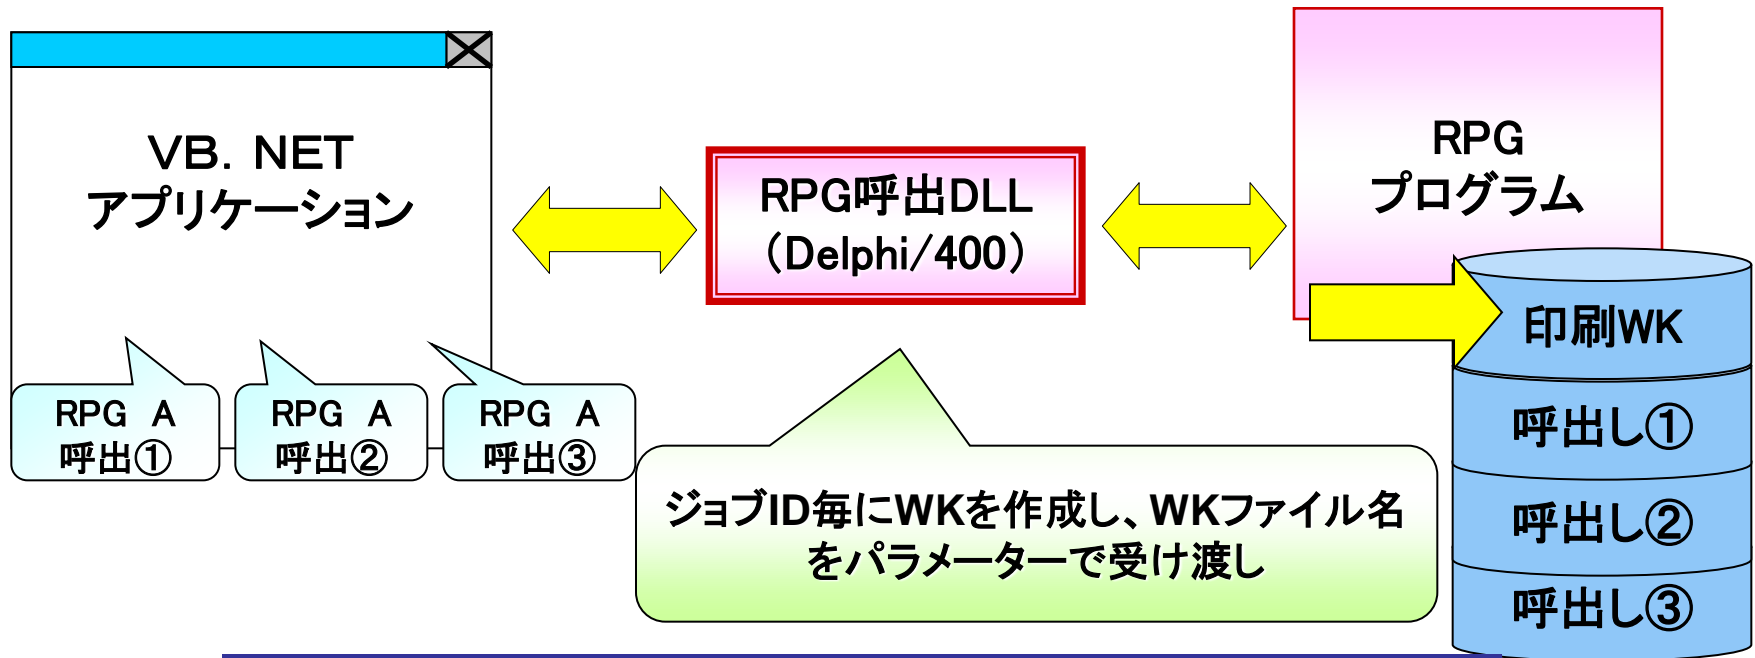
VB. NET
アプリケーション

RPG A
呼出①

RPG A
呼出②

RPG A
呼出③

RPG呼出DLL
(Delphi/400)

RPG
プログラム

印刷WK

呼出し①

呼出し②

呼出し③

ジョブID毎にWKを作成し、WKファイル名をパラメーターで受け渡し